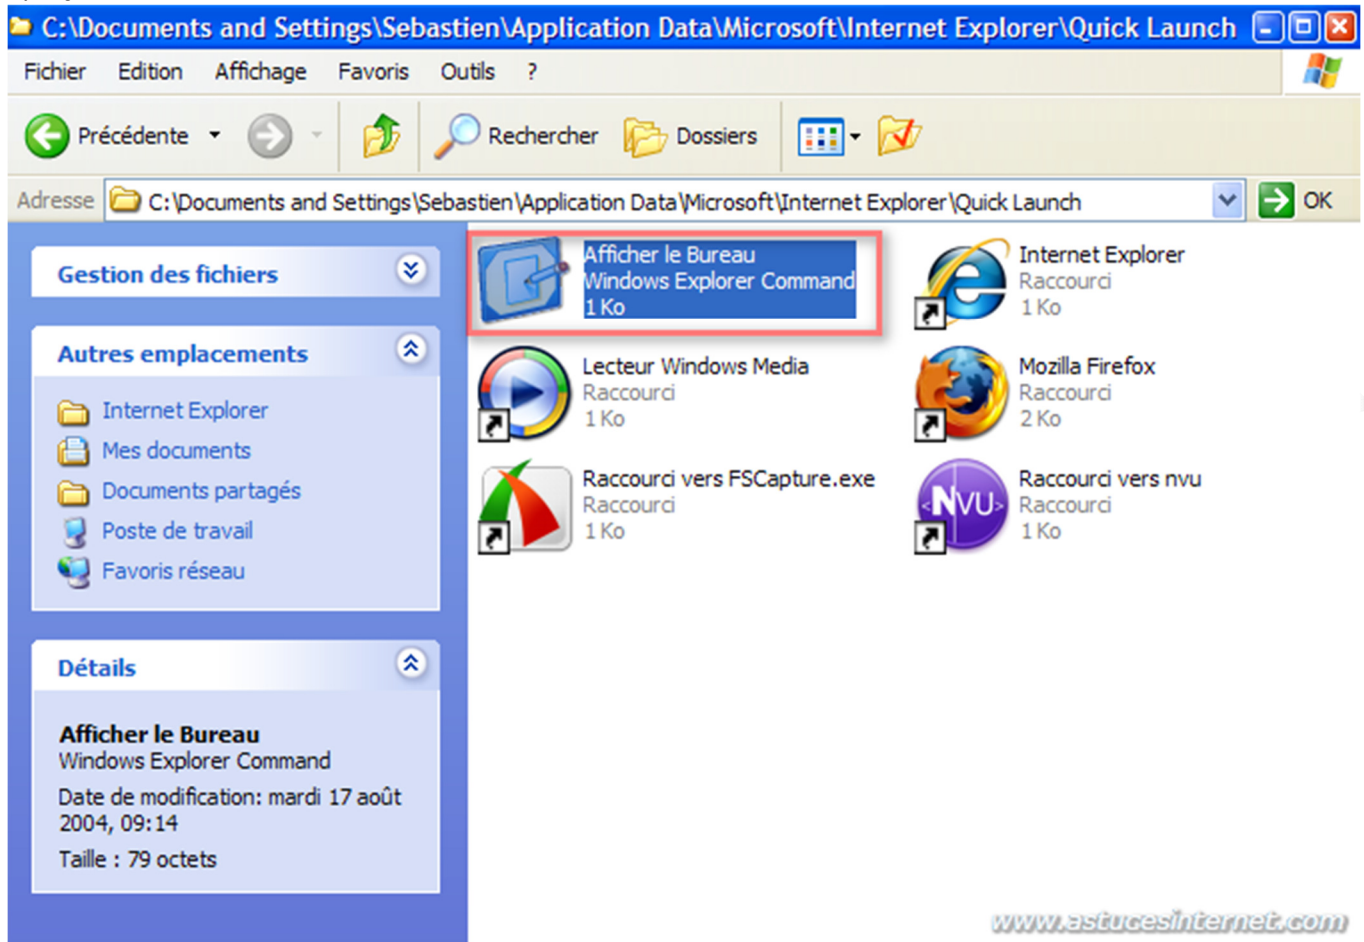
C:\Documents and Settings\Sebastien\Application Data\Microsoft\Internet Explorer\Quick Launch

Fichier Edition Affichage Favoris Outils ?

Précédente Rechercher Dossiers

Adresse C:\Documents and Settings\Sebastien\Application Data\Microsoft\Internet Explorer\Quick Launch OK

Gestion des fichiers

Autres emplacements

Internet Explorer
Mes documents
Documents partagés
Poste de travail
Favoris réseau

Détails

Afficher le Bureau
Windows Explorer Command
Date de modification: mardi 17 août 2004, 09:14
Taille : 79 octets

Afficher le Bureau
Windows Explorer Command
1 Ko

Internet Explorer
Raccourci
1 Ko

Lecteur Windows Media
Raccourci
1 Ko

Mozilla Firefox
Raccourci
2 Ko

Raccourci vers FSCapture.exe
Raccourci
1 Ko

Raccourci vers nvu
Raccourci
1 Ko

NVU

www.astucesinternet.com